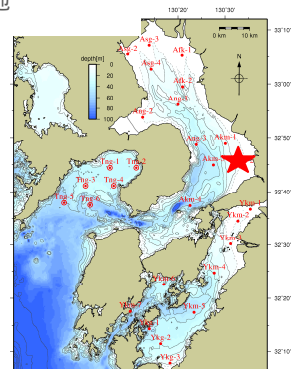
b
130°20'
130°30'
33°10'
33°00'
32°50'
32°40'
32°30'
32°20'
32°10'
0 km
10 km
N
depth[m]
0
20
40
60
80
100
Asg-3
Asg-2
Afk-1
Asg-1
Afk-2
Asg-5
Aug-2
Aug-3
Akm-1
Akm
Tng-1
Tng-2
Tng-3
Tng-4
Tng-5
Tng-6
Akm-4
Ykm-1
Ykm-2
Ykm-3
Ykm-4
Ykm-5
Ykg-1
Ykg-2
Ykg-3